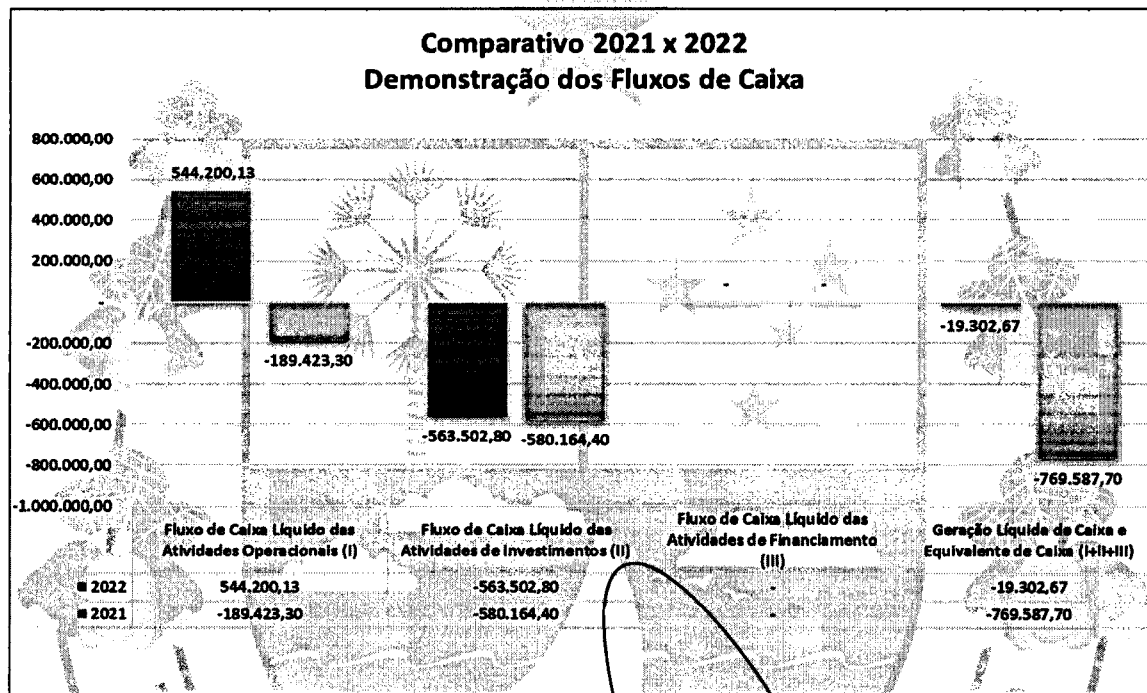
Comparativo 2021 x 2022
Demonstração dos Fluxos de Caixa

800.000,00
600.000,00
400.000,00
200.000,00
-
-200.000,00
-400.000,00
-600.000,00
-800.000,00
-1.000.000,00

544.200,13
-189.423,30
-563.502,80
-580.164,40
-
-
-19.302,67
-769.587,70

| | Fluxo de Caixa Líquido das Atividades Operacionais (I) | Fluxo de Caixa Líquido das Atividades de Investimentos (II) | Fluxo de Caixa Líquido das Atividades de Financiamento (III) | Geração Líquida de Caixa e Equivalente de Caixa (I+II+III) |
|---|---|---|---|---|
| 2022 | 544.200,13 | -563.502,80 | - | -19.302,67 |
| 2021 | -189.423,30 | -580.164,40 | - | -769.587,70 |